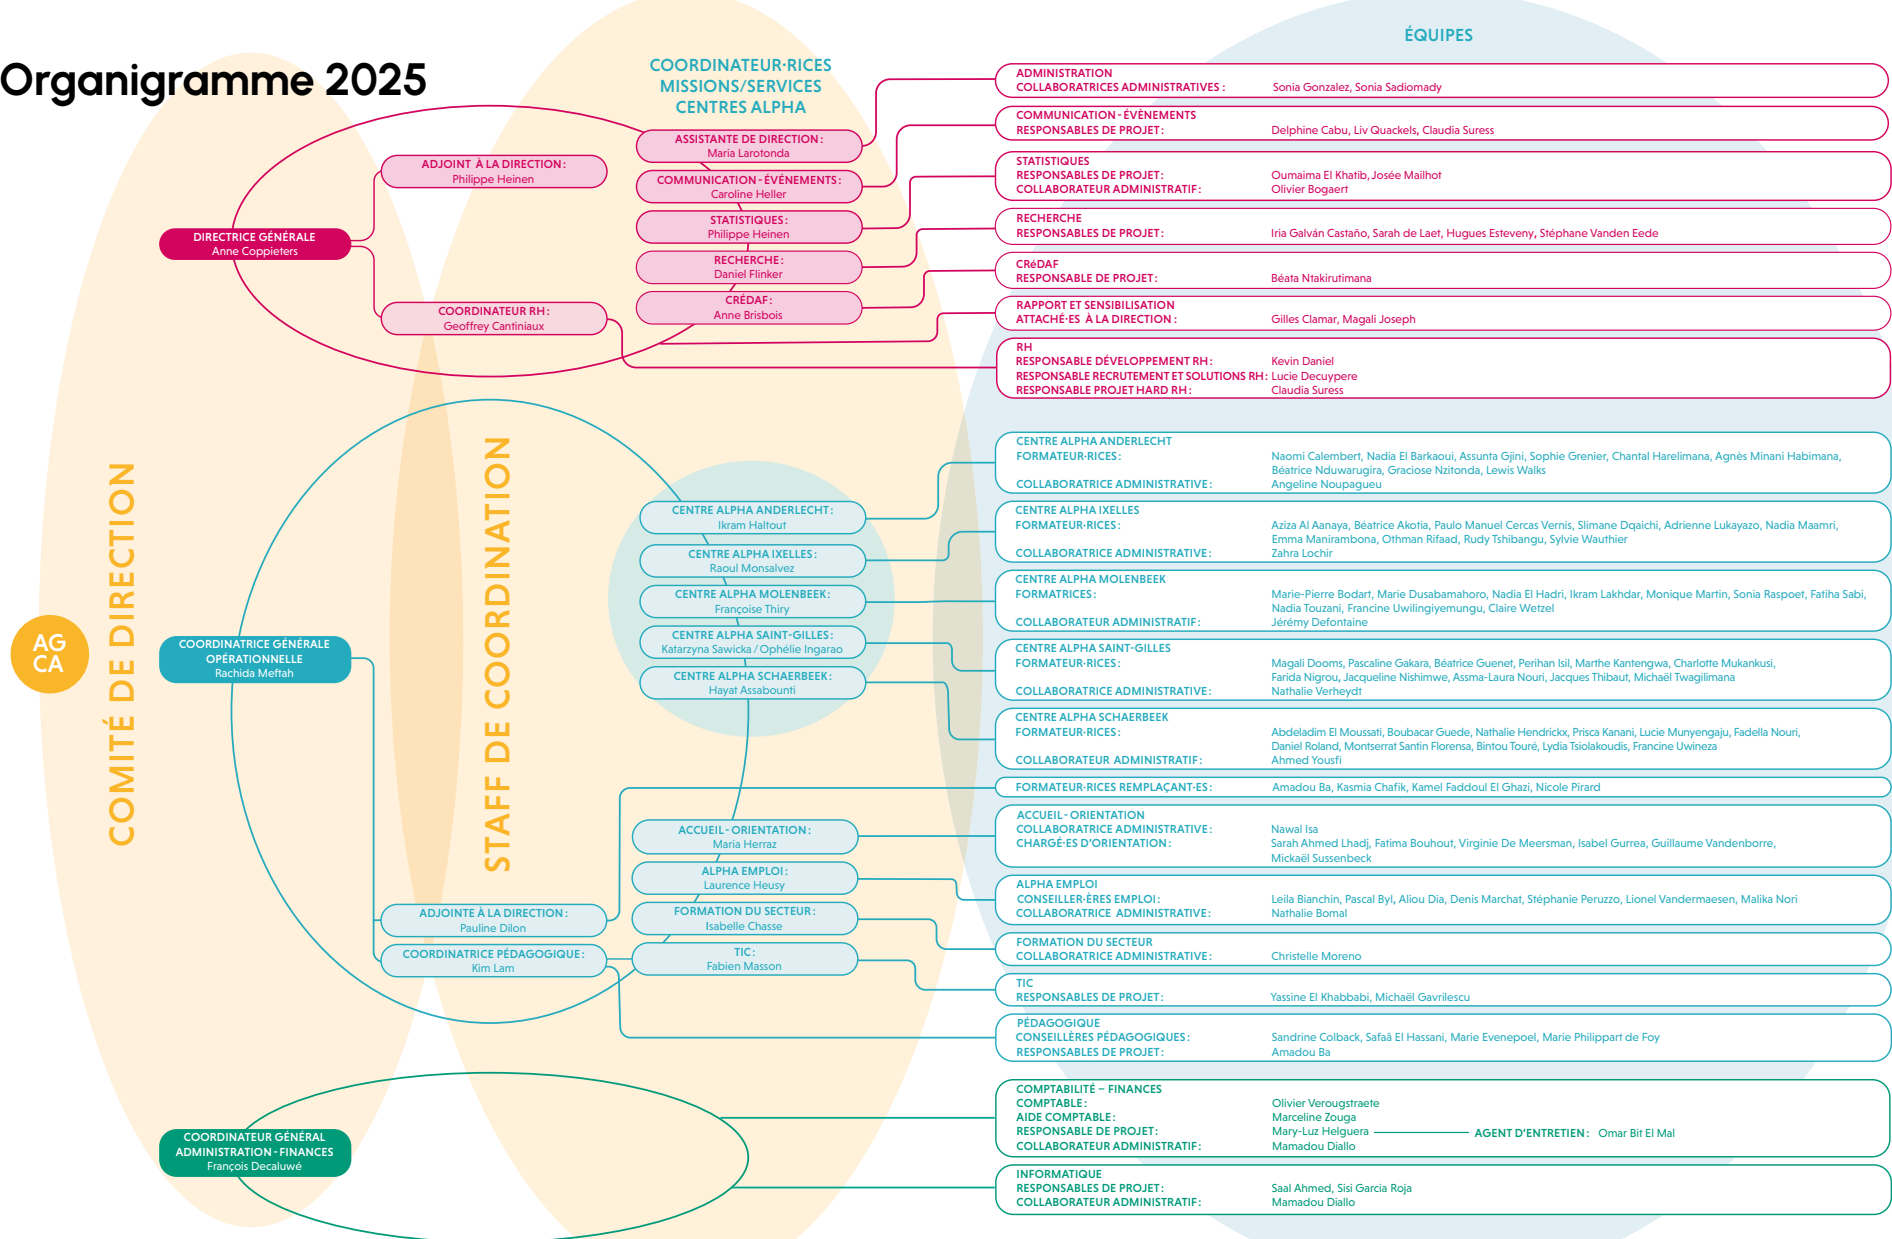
Organigramme 2025

COORDINATEUR·RICES
MISSIONS/SERVICES
CENTRES ALPHA

ÉQUIPES

COMITÉ DE DIRECTION

STAFF DE COORDINATION

AG
CA

DIRECTRICE GÉNÉRALE
Anne Coppieters

ADJOINT À LA DIRECTION :
Philippe Heinen

COORDINATEUR RH :
Geoffrey Cantiniaux

ASSISTANTE DE DIRECTION :
Maria Larotonda

COMMUNICATION - ÉVÉNEMENTS :
Caroline Heller

STATISTIQUES :
Philippe Heinen

RECHERCHE :
Daniel Flinker

CRÉDAF :
Anne Brisbois

ADMINISTRATION
COLLABORATRICES ADMINISTRATIVES : Sonia Gonzalez, Sonia Sadiomady

COMMUNICATION - ÉVÈNEMENTS
RESPONSABLES DE PROJET : Delphine Cabu, Liv Quackels, Claudia Suress

STATISTIQUES
RESPONSABLES DE PROJET : Oumaima El Khatib, Josée Mailhot
COLLABORATEUR ADMINISTRATIF : Olivier Bogaert

RECHERCHE
RESPONSABLES DE PROJET : Iria Galván Castaño, Sarah de Laet, Hugues Esteveny, Stéphane Vanden Eede

CRéDAF
RESPONSABLE DE PROJET : Béata Ntakirutimana

RAPPORT ET SENSIBILISATION
ATTACHÉ·ES À LA DIRECTION : Gilles Clamar, Magali Joseph

RH
RESPONSABLE DÉVELOPPEMENT RH : Kevin Daniel
RESPONSABLE RECRUTEMENT ET SOLUTIONS RH: Lucie Decuypere
RESPONSABLE PROJET HARD RH : Claudia Suress

COORDINATRICE GÉNÉRALE OPÉRATIONNELLE
Rachida Meftah

CENTRE ALPHA ANDERLECHT :
Ikram Haltout

CENTRE ALPHA IXELLES :
Raoul Monsalvez

CENTRE ALPHA MOLENBEEK :
Françoise Thiry

CENTRE ALPHA SAINT-GILLES :
Katarzyna Sawicka / Ophélie Ingarao

CENTRE ALPHA SCHAERBEEK :
Hayat Assabounti

ACCUEIL - ORIENTATION :
Maria Herraz

ALPHA EMPLOI :
Laurence Heusy

FORMATION DU SECTEUR :
Isabelle Chasse

TIC :
Fabien Masson

ADJOINTE À LA DIRECTION :
Pauline Dilon

COORDINATRICE PÉDAGOGIQUE :
Kim Lam

CENTRE ALPHA ANDERLECHT
FORMATEUR·RICES : Naomi Calembert, Nadia El Barkaoui, Assunta Gjini, Sophie Grenier, Chantal Harelimana, Agnès Minani Habimana, Béatrice Nduwarugira, Graciose Nzitonda, Lewis Walks
COLLABORATRICE ADMINISTRATIVE : Angeline Noupagueu

CENTRE ALPHA IXELLES
FORMATEUR·RICES : Aziza Al Aanaya, Béatrice Akotia, Paulo Manuel Cercas Vernis, Slimane Dqaichi, Adrienne Lukayazo, Nadia Maamri, Emma Manirambona, Othman Rifaad, Rudy Tshibangu, Sylvie Wauthier
COLLABORATRICE ADMINISTRATIVE : Zahra Lochir

CENTRE ALPHA MOLENBEEK
FORMATRICES : Marie-Pierre Bodart, Marie Dusabamahoro, Nadia El Hadri, Ikram Lakhdar, Monique Martin, Sonia Raspoet, Fatiha Sabi, Nadia Touzani, Francine Uwilingiyemungu, Claire Wetzel
COLLABORATEUR ADMINISTRATIF : Jérémy Defontaine

CENTRE ALPHA SAINT-GILLES
FORMATEUR·RICES : Magali Dooms, Pascaline Gakara, Béatrice Guenet, Perihan Isil, Marthe Kantengwa, Charlotte Mukankusi, Farida Nigrou, Jacqueline Nishimwe, Assma-Laura Nouri, Jacques Thibaut, Michaël Twagilimana
COLLABORATRICE ADMINISTRATIVE : Nathalie Verheydt

CENTRE ALPHA SCHAERBEEK
FORMATEUR·RICES : Abdeladim El Moussati, Boubacar Guede, Nathalie Hendrickx, Prisca Kanani, Lucie Munyengaju, Fadella Nouri, Daniel Roland, Montserrat Santin Florensa, Bintou Touré, Lydia Tsiolakoudis, Francine Uwineza
COLLABORATEUR ADMINISTRATIF : Ahmed Yousfi

FORMATEUR·RICES REMPLAÇANT·ES : Amadou Ba, Kasmia Chafik, Kamel Faddoul El Ghazi, Nicole Pirard

ACCUEIL - ORIENTATION
COLLABORATRICE ADMINISTRATIVE : Nawal Isa
CHARGÉ·ES D'ORIENTATION : Sarah Ahmed Lhadj, Fatima Bouhout, Virginie De Meersman, Isabel Gurrea, Guillaume Vandenborre, Mickaël Sussenbeck

ALPHA EMPLOI
CONSEILLER·ÈRES EMPLOI : Leila Bianchin, Pascal Byl, Aliou Dia, Stéphanie Peruzzo, Lionel Vandermaesen, Malika Nori
COLLABORATRICE ADMINISTRATIVE : Nathalie Bomal

FORMATION DU SECTEUR
COLLABORATRICE ADMINISTRATIVE : Christelle Moreno

TIC
RESPONSABLES DE PROJET : Yassine El Khabbabi, Michaël Gavrilescu

PÉDAGOGIQUE
CONSEILLÈRES PÉDAGOGIQUES : Sandrine Colback, Safaâ El Hassani, Marie Evenepoel, Marie Philippart de Foy
RESPONSABLES DE PROJET : Amadou Ba

COORDINATEUR GÉNÉRAL ADMINISTRATION - FINANCES
François Decaluwé

COMPTABILITÉ – FINANCES
COMPTABLE : Olivier Verougstraete
AIDE COMPTABLE : Marceline Zouga
RESPONSABLE DE PROJET : Mary-Luz Helguera
COLLABORATEUR ADMINISTRATIF : Mamadou Diallo
AGENT D'ENTRETIEN : Omar Bit El Mal

INFORMATIQUE
RESPONSABLES DE PROJET : Saal Ahmed, Sisi Garcia Roja
COLLABORATEUR ADMINISTRATIF : Mamadou Diallo